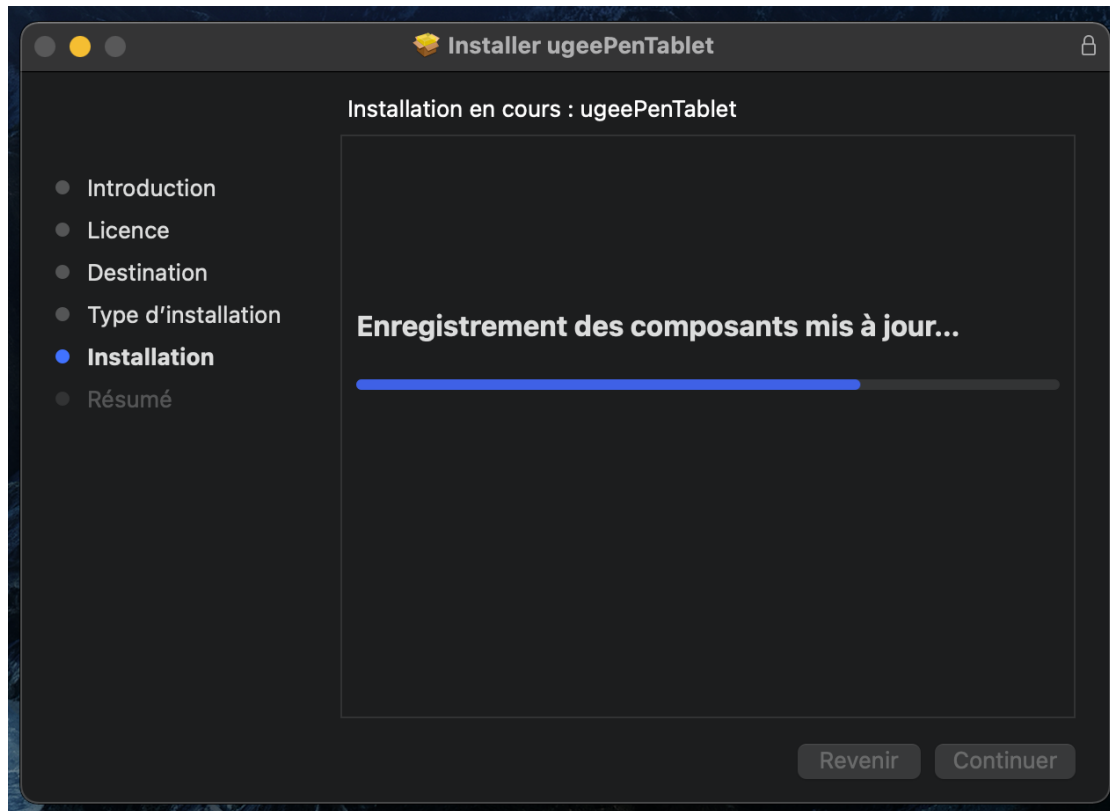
Installer ugeePenTablet

Installation en cours : ugeePenTablet

Introduction
Licence
Destination
Type d’installation
Installation
Résumé

Enregistrement des composants mis à jour...

Revenir
Continuer